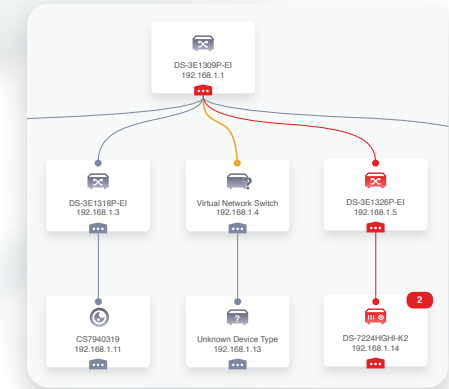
DS-3E1309P-EI
192.168.1.1

DS-3E1318P-EI
192.168.1.3

Virtual Network Switch
192.168.1.4

DS-3E1326P-EI
192.168.1.5

CS7940319
192.168.1.11

Unknown Device Type
192.168.1.13

2
DS-7224HGHI-K2
192.168.1.14